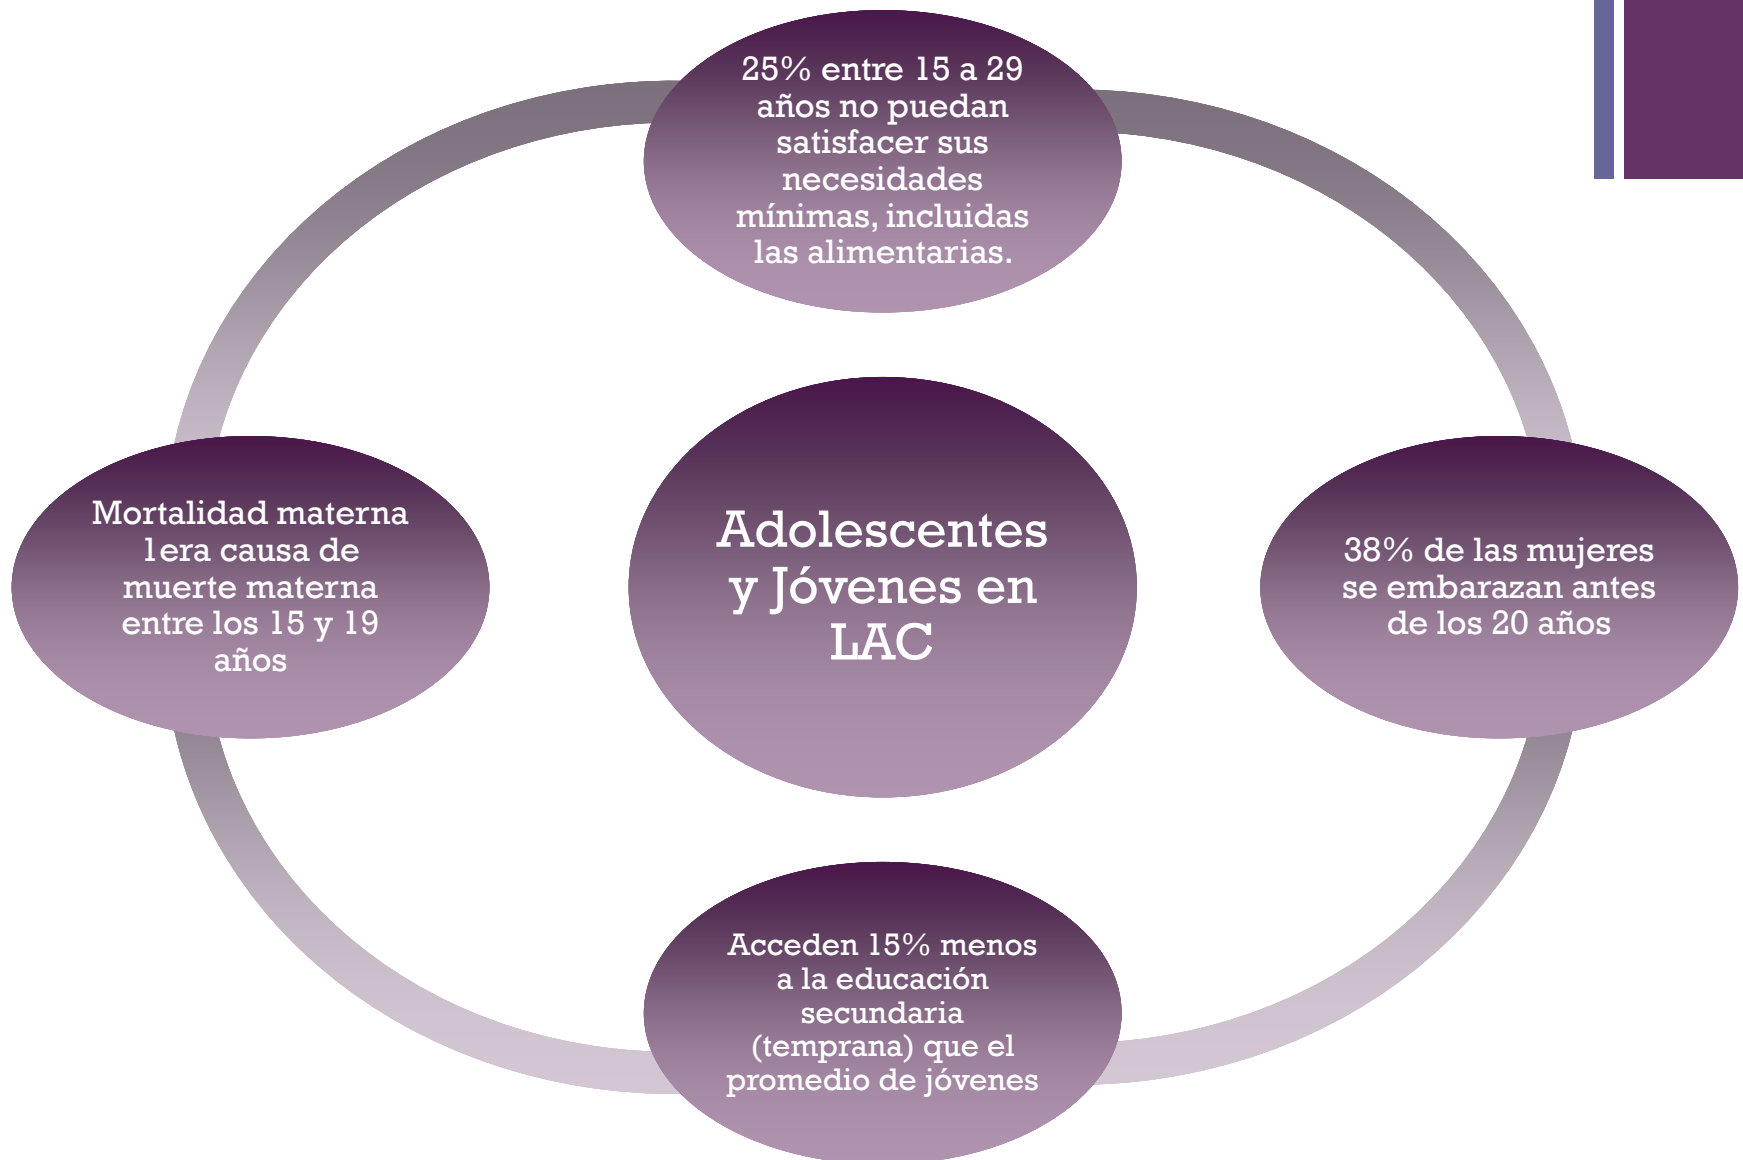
25% entre 15 a 29 años no puedan satisfacer sus necesidades mínimas, incluidas las alimentarias.

Mortalidad materna 1era causa de muerte materna entre los 15 y 19 años

Adolescentes y Jóvenes en LAC

38% de las mujeres se embarazan antes de los 20 años

Acceden 15% menos a la educación secundaria (temprana) que el promedio de jóvenes